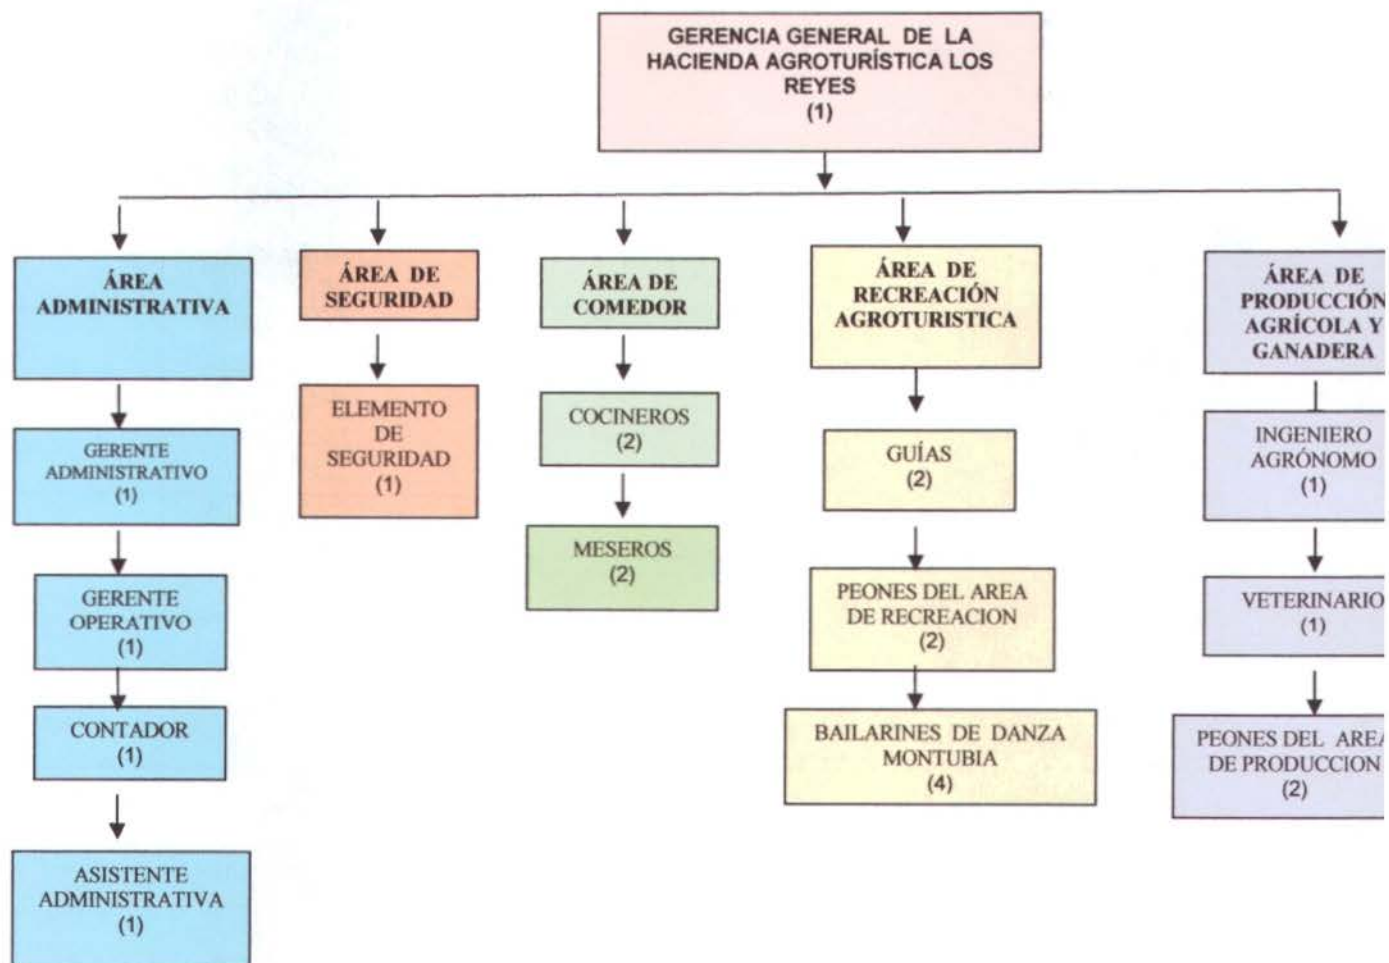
GERENCIA GENERAL DE LA HACIENDA AGROTURÍSTICA LOS REYES
(1)

ÁREA ADMINISTRATIVA

GERENTE ADMINISTRATIVO
(1)

GERENTE OPERATIVO
(1)

CONTADOR
(1)

ASISTENTE ADMINISTRATIVA
(1)

ÁREA DE SEGURIDAD

ELEMENTO DE SEGURIDAD
(1)

ÁREA DE COMEDOR

COCINEROS
(2)

MESEROS
(2)

ÁREA DE RECREACIÓN AGROTURISTICA

GUÍAS
(2)

PEONES DEL AREA DE RECREACION
(2)

BAILARINES DE DANZA MONTUBIA
(4)

ÁREA DE PRODUCCIÓN AGRÍCOLA Y GANADERA

INGENIERO AGRÓNOMO
(1)

VETERINARIO
(1)

PEONES DEL AREA DE PRODUCCION
(2)